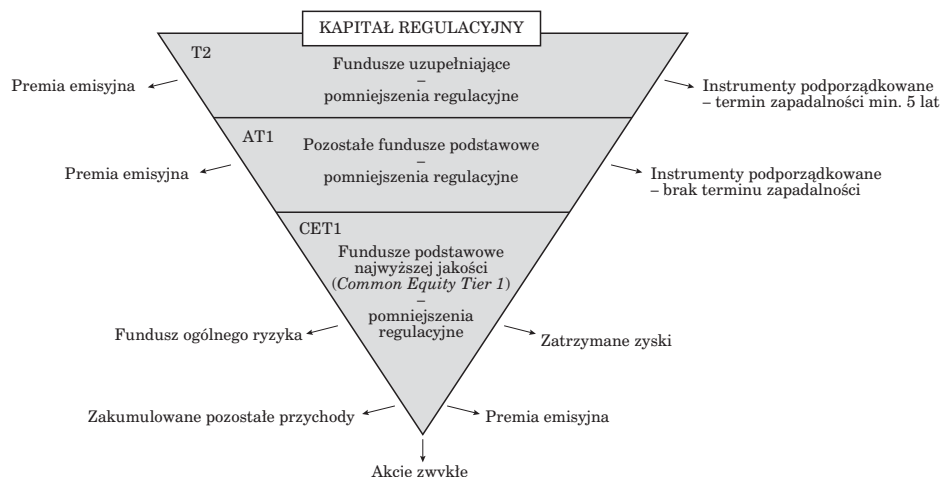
KAPITAŁ REGULACYJNY

T2

Fundusze uzupełniające – pomniejszenia regulacyjne

Premia emisyjna

Instrumenty podporządkowane – termin zapadalności min. 5 lat

AT1

Pozostałe fundusze podstawowe – pomniejszenia regulacyjne

Premia emisyjna

Instrumenty podporządkowane – brak terminu zapadalności

CET1

Fundusze podstawowe najwyższej jakości (*Common Equity Tier 1*) – pomniejszenia regulacyjne

Fundusz ogólnego ryzyka

Zatrzymane zyski

Zakumulowane pozostałe przychody

Premia emisyjna

Akcie zwykłe